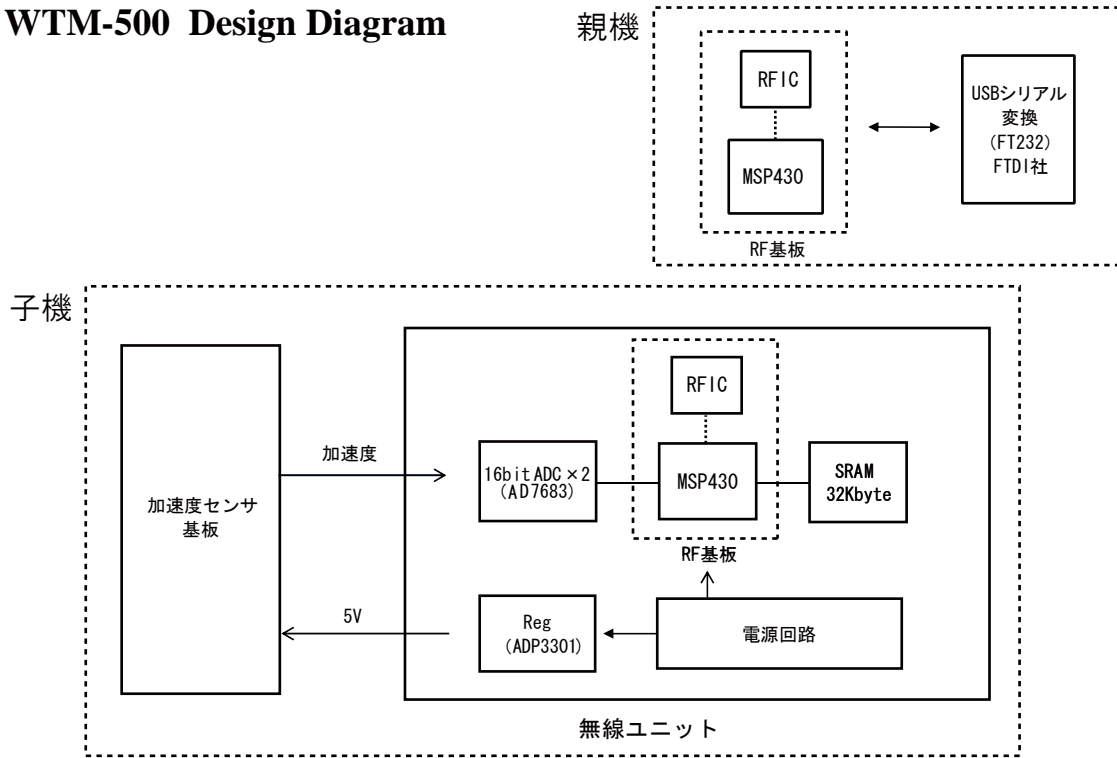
WTM-500 Design Diagram

親機

RFIC

MSP430

RF基板

USBシリアル変換
(FT232)
FTDI社

子機

加速度センサ基板

加速度

16bitADC×2
(AD7683)

RFIC

MSP430

RF基板

SRAM
32Kbyte

5V

Reg
(ADP3301)

電源回路

無線ユニット